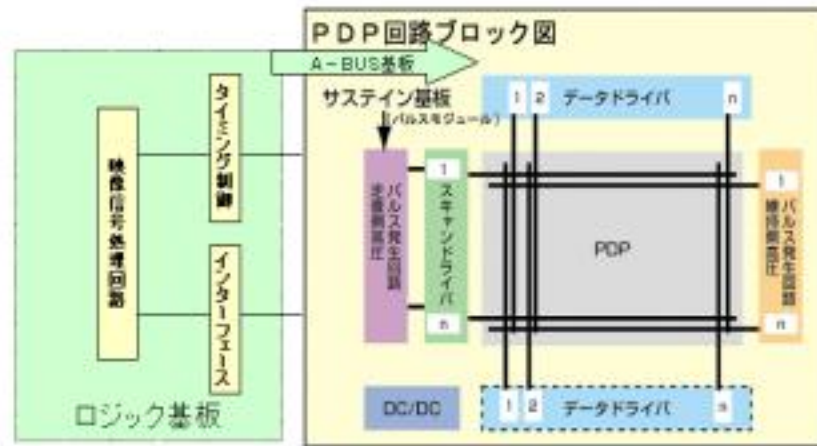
PDP回路ブロック図

A－BUS基板

サスティン基板
（パルスモジュール）

1 2 データドライバ n

映像信号処理回路

タイミング制御

インターフェース

パルス発生回路
走査側電圧

1
スキャンドライバ
n

PDP

1
パルス発生回路
維持側電圧
n

DC/DC

1 2 データドライバ n

ロジック基板